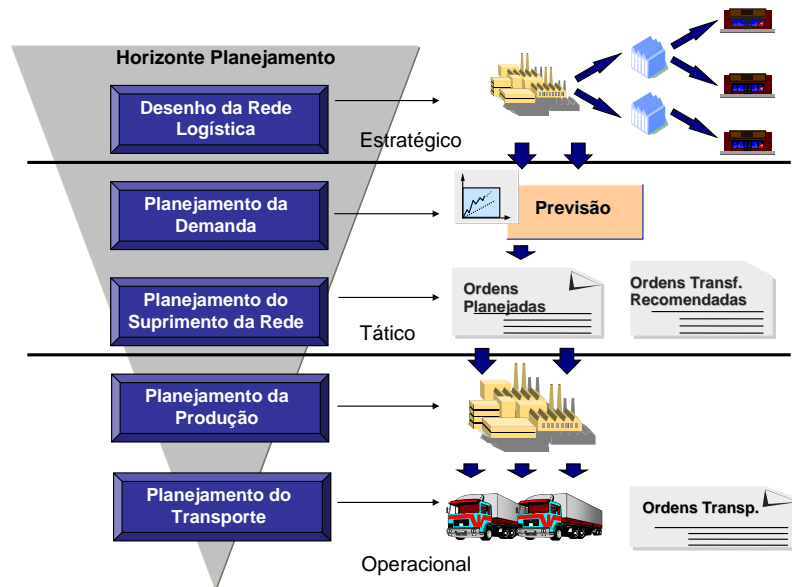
Horizonte Planejamento

Desenho da Rede Logística

Estratégico

Planejamento da Demanda

Previsão

Planejamento do Suprimento da Rede

Ordens Planejadas

Ordens Transf. Recomendadas

Tático

Planejamento da Produção

Planejamento do Transporte

Ordens Transp.

Operacional